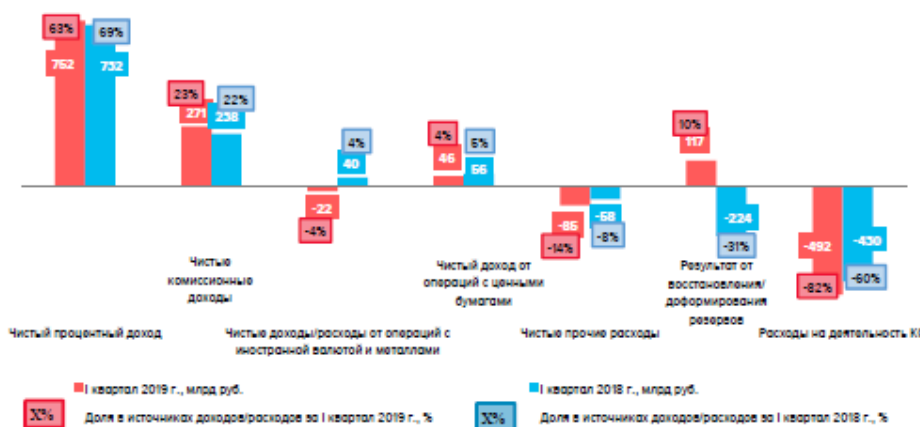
63%
752
69%
732
23%
271
22%
238
4%
40
-22
-4%
4%
46
6%
56
-86
-14%
-58
-8%
10%
117
-224
-31%
-492
-82%
-430
-60%

Чистый процентный доход

Чистые комиссионные доходы

Чистые доходы/расходы от операций с иностранной валютой и металлами

Чистый доход от операций с ценными бумагами

Чистые прочие расходы

Результат от восстановления/ доформирования резервов

Расходы на деятельность КІ

I квартал 2019 г., млрд руб.

I квартал 2018 г., млрд руб.

X% Доля в источниках доходов/расходов за I квартал 2019 г., %

X% Доля в источниках доходов/расходов за I квартал 2018 г., %